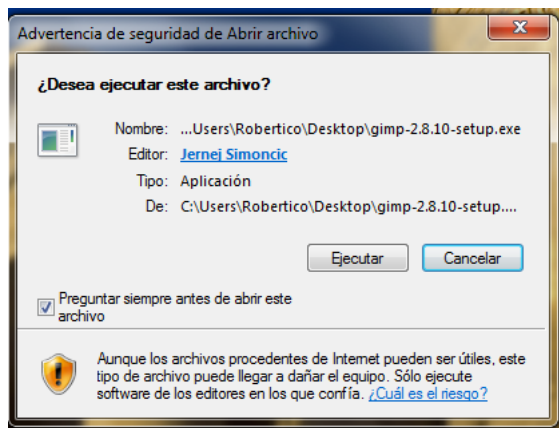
Advertencia de seguridad de Abrir archivo

¿Desea ejecutar este archivo?

Nombre: ...Users\Robertico\Desktop\gimp-2.8.10-setup.exe
Editor: Jernej Simoncic
Tipo: Aplicación
De: C:\Users\Robertico\Desktop\gimp-2.8.10-setup....

Ejecutar
Cancelar

Preguntar siempre antes de abrir este archivo

Aunque los archivos procedentes de Internet pueden ser útiles, este tipo de archivo puede llegar a dañar el equipo. Sólo ejecute software de los editores en los que confía. ¿Cuál es el riesgo?